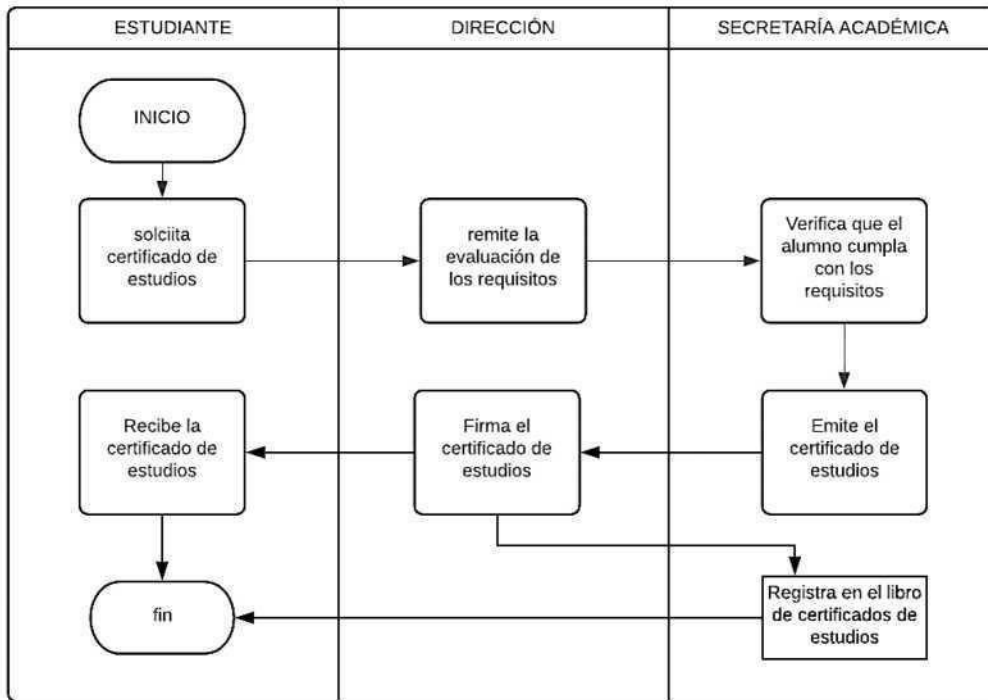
ESTUDIANTE

DIRECCIÓN

SECRETARÍA ACADÉMICA

INICIO

solciita certificado de estudios

remite la evaluación de los requisitos

Verifica que el alumno cumpla con los requisitos

Emite el certificado de estudios

Firma el certificado de estudios

Recibe la certificado de estudios

Registra en el libro de certificados de estudios

fin